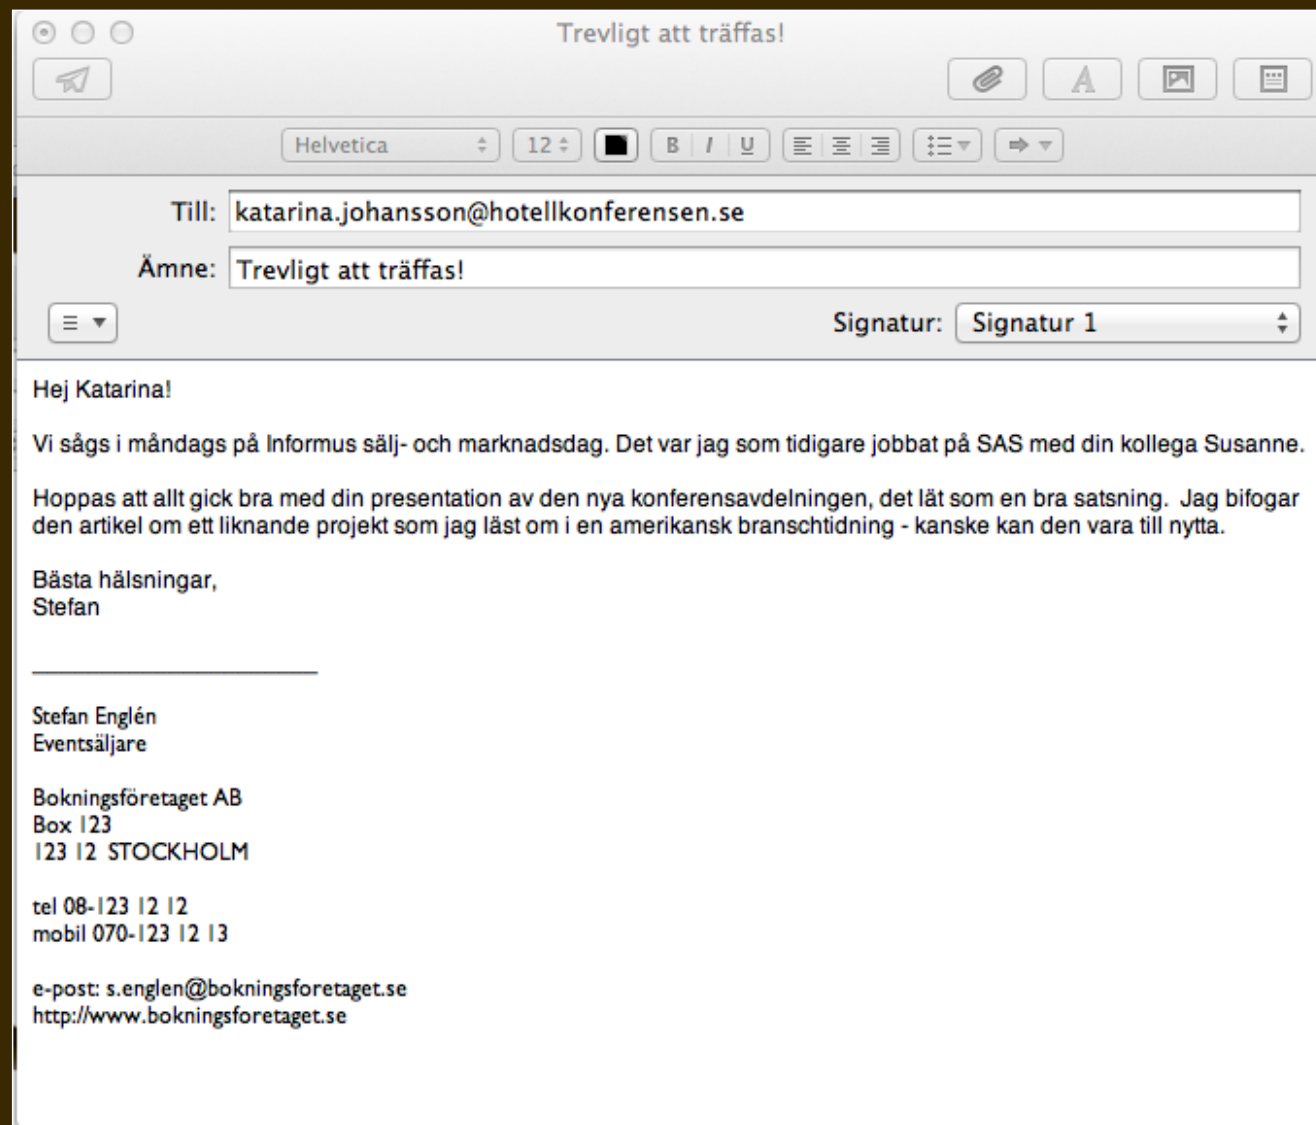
Trevligt att träffas!

Helvetica
12
B I U

Till: katarina.johansson@hotellkonferensen.se

Ämne: Trevligt att träffas!

Signatur: Signatur 1

Hej Katarina!

Vi sågs i måndags på Informus sälj- och marknadsdag. Det var jag som tidigare jobbat på SAS med din kollega Susanne.

Hoppas att allt gick bra med din presentation av den nya konferensavdelningen, det lät som en bra satsning. Jag bifogar den artikel om ett liknande projekt som jag läst om i en amerikansk branschtidning - kanske kan den vara till nytta.

Bästa hälsningar,
Stefan

Stefan Englén
Eventsäljare

Bokningsföretaget AB
Box 123
123 12 STOCKHOLM

tel 08-123 12 12
mobil 070-123 12 13

e-post: s.englen@bokningsforetaget.se
http://www.bokningsforetaget.se